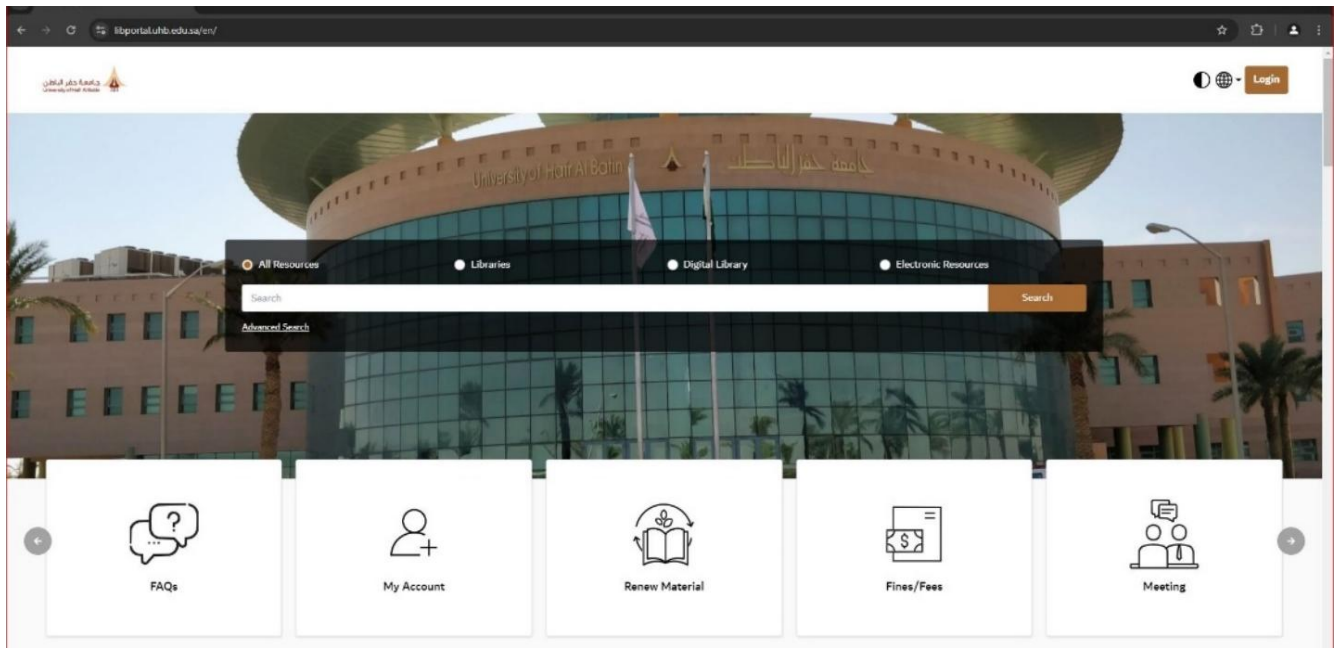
libportal.uhb.edu.sa/en/

جامعة حفر الباطن
University of Hafr Al Batin

Login

University of Hafr Al Batin جامعة حفر الباطن

All Resources
Libraries
Digital Library
Electronic Resources

Search
Search

Advanced Search

FAQs

My Account

Renew Material

Fines/Fees

Meeting